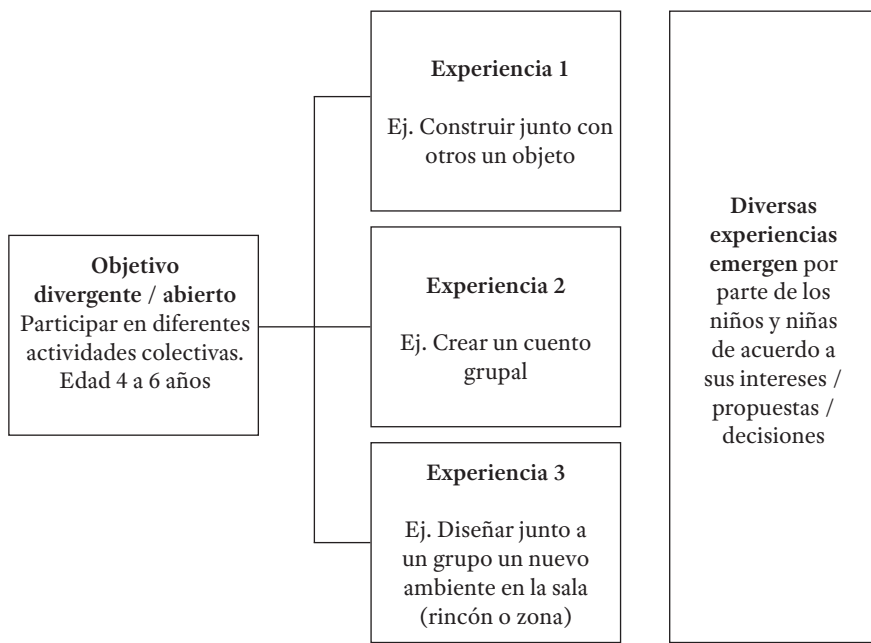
Objetivo divergente / abierto
Participar en diferentes actividades colectivas. Edad 4 a 6 años

Experiencia 1

Ej. Construir junto con otros un objeto

Experiencia 2

Ej. Crear un cuento grupal

Experiencia 3

Ej. Diseñar junto a un grupo un nuevo ambiente en la sala (rincón o zona)

Diversas experiencias emergen por parte de los niños y niñas de acuerdo a sus intereses / propuestas / decisiones